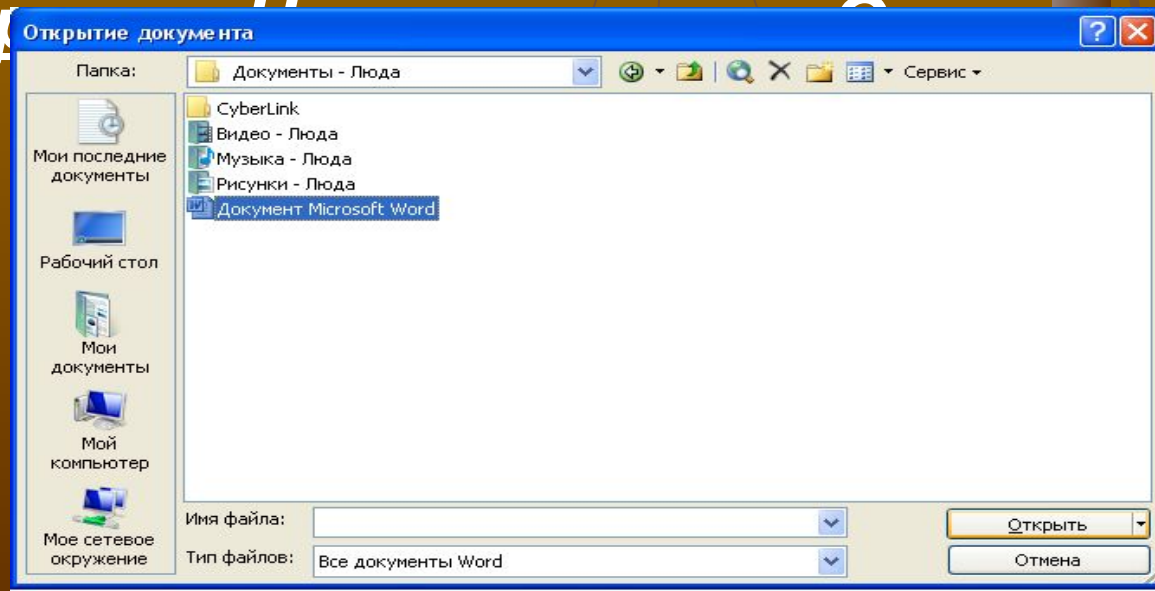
Открытие документа

Папка: Документы - Люда

Сервис

CyberLink
Видео - Люда
Музыка - Люда
Рисунки - Люда
Документ Microsoft Word

Мои последние документы

Рабочий стол

Мои документы

Мой компьютер

Мое сетевое окружение

Имя файла:

Тип файлов: Все документы Word

Открыть

Отмена